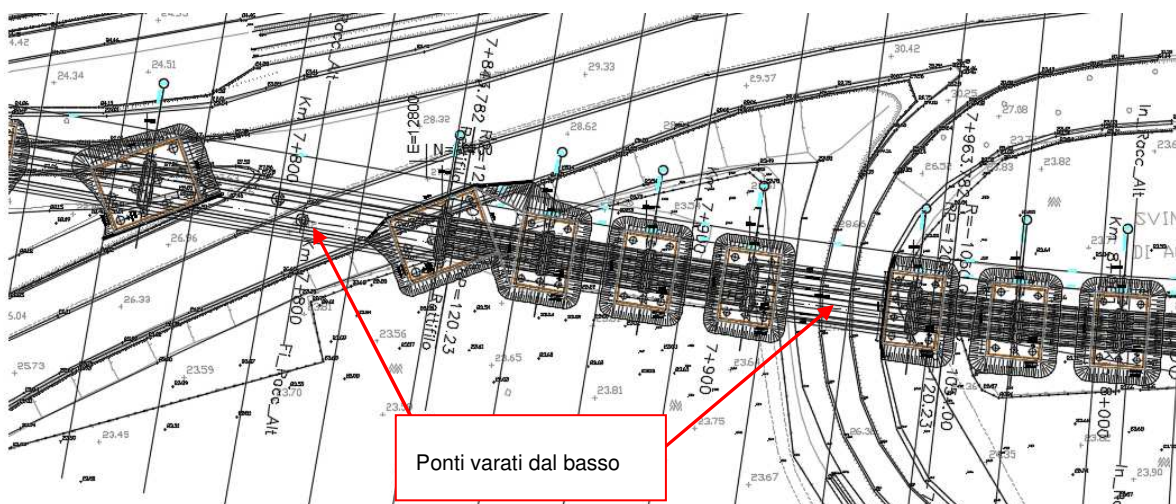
4.42
24.51
24.34
Km 7+800
Rocc_Alt
E=12800
N=
7+847.762 R=12
Rettifilo
28.32
29.33
29.57
28.62
30.42
27.08
23.82
7+863.78 R=105
SVIN
DI A
In_Rocc_Alt
26.96
Km 7+800
Km 7+900
26.33
5.04
25.73
23.59
23.70
Fl_Rocc_Alt
23.56
P=120.23
Rettifilo
23.65
23.81
7+900
23.75
120.23
103.00
0+000
In_
23.45
23.67
23.90
26.38
Ponti varati dal basso